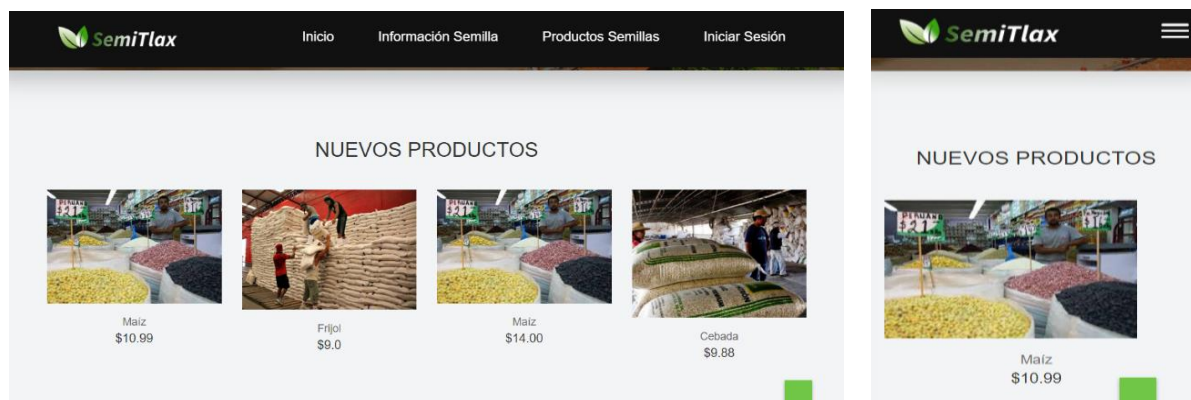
SemiTlax

Inicio Información Semilla Productos Semillas Iniciar Sesión

NUEVOS PRODUCTOS

PERUANO $21 $17

Maiz
$10.99

Frijol
$9.0

PERUANO $21 $17

Maiz
$14.00

Cebada
$9.88

SemiTlax

NUEVOS PRODUCTOS

PERUANO $21 $17

Maiz
$10.99